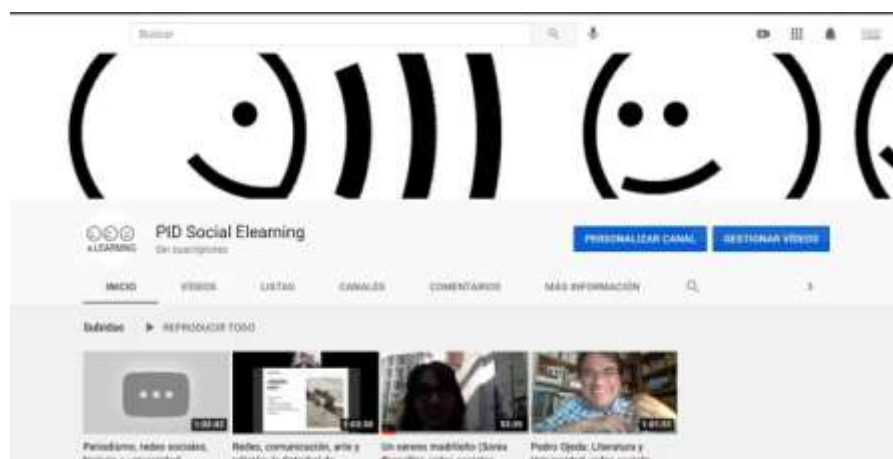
Buscar

PID Social Elearning
Sin suscriptores

PERSONALIZAR CANAL
GESTIONAR VÍDEOS

INICIO
VÍDEOS
LISTAS
CANALES
COMENTARIOS
MÁS INFORMACIÓN

Subidos
REPRODUCIR TODO

1:03:43
1:03:38
53:09
1:01:53

Periodismo, redes sociales, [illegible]
Redes, comunicación, arte y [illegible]
Un sereno madrileño (Sonia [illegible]
Pedro Ojeda: Literatura y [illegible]